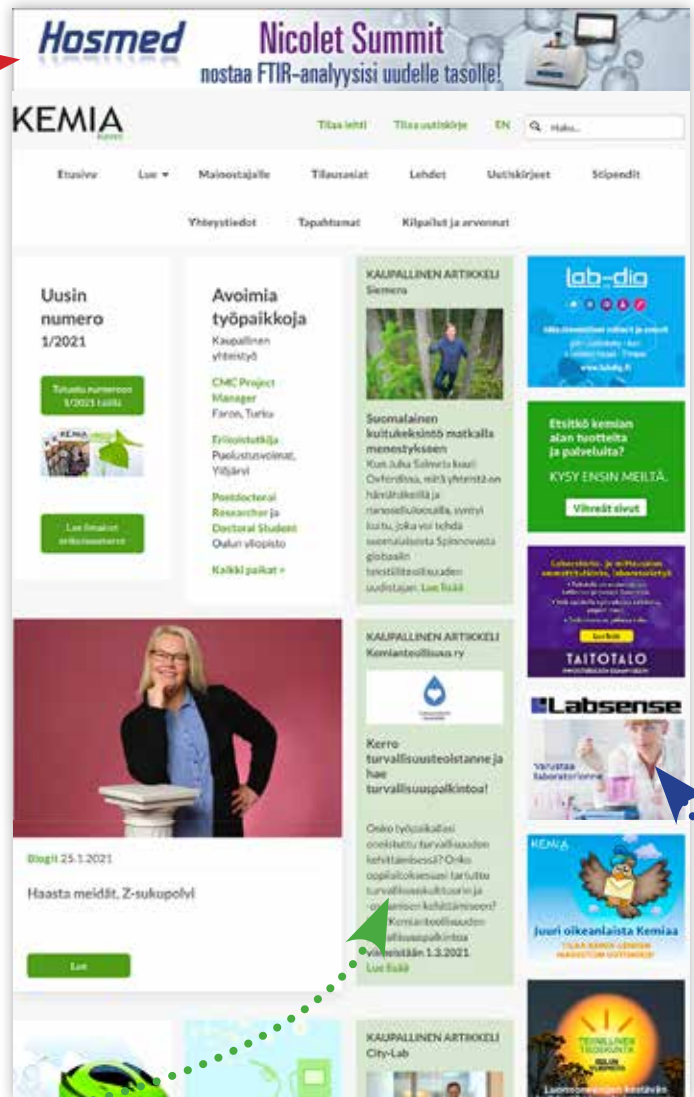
Hosmed Nicolet Summit nostaa FTIR-analyysisi uudelle tasolle!

KEMIA

Tilaa lehti Tilaa uutiskirje EN Haku...

Etusivu Lue Mainostajalle Tilausasiat Lehdet Uutiskirjeet Stipendit

Yhteystiedot Tapahtumat Kilpailut ja arvonnat

Uusin numero 1/2021

Tutustu numeroon 1/2021 täällä

KEMIA

Lue ilmaiset artikkelinumerot

Avoimia työpaikkoja
Kaupallinen yhteistyö

CMC Project Manager
Faron, Turku

Erikoistutkija
Puolustusvoimat, Ylöjärvi

Postdoctoral Researcher ja Doctoral Student
Oulun yliopisto

Kaikki paikat »

KAUPALLINEN ARTIKKELI
Siemens

Suomalainen kuitukeksintö matkalla menestykseen

Kun Juha Salmela kuuli Oxfordissa, mitä yhteistä on hämähäkeillä ja nanosellulooalla, syntyi kuitu, joka voi tehdä suomalaisesta Spinnovasta globaalin tekstiiliteollisuuden uudistajan. Lue lisää

lab-dig

Etsitkö kemian alan tuotteita ja palveluita?
KYSY ENSIN MEILTÄ.
Vihreät sivut

TAITOTALO

Labsense
Varustaa laboratorionne

Blogit 25.1.2021

Haasta meidät, Z-sukupolvi

Lue

KAUPALLINEN ARTIKKELI
Kemianteollisuus ry

Kerro turvallisuusteoistanne ja hae turvallisuuspalkintoa!

Onko työpaikallasi onnistuttu turvallisuuden kehittämisessä? Onko oppilaitoksessasi tartuttu turvallisuuskulttuurin ja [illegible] kehittämiseen? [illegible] Kemianteollisuuden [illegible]llisuuspalkintoa viimeistään 1.3.2021 Lue lisää

KEMIA
Juuri oikeanlaista Kemiaa

KAUPALLINEN ARTIKKELI
City-Lab

TEKNILLINEN TIEDEKUNTA